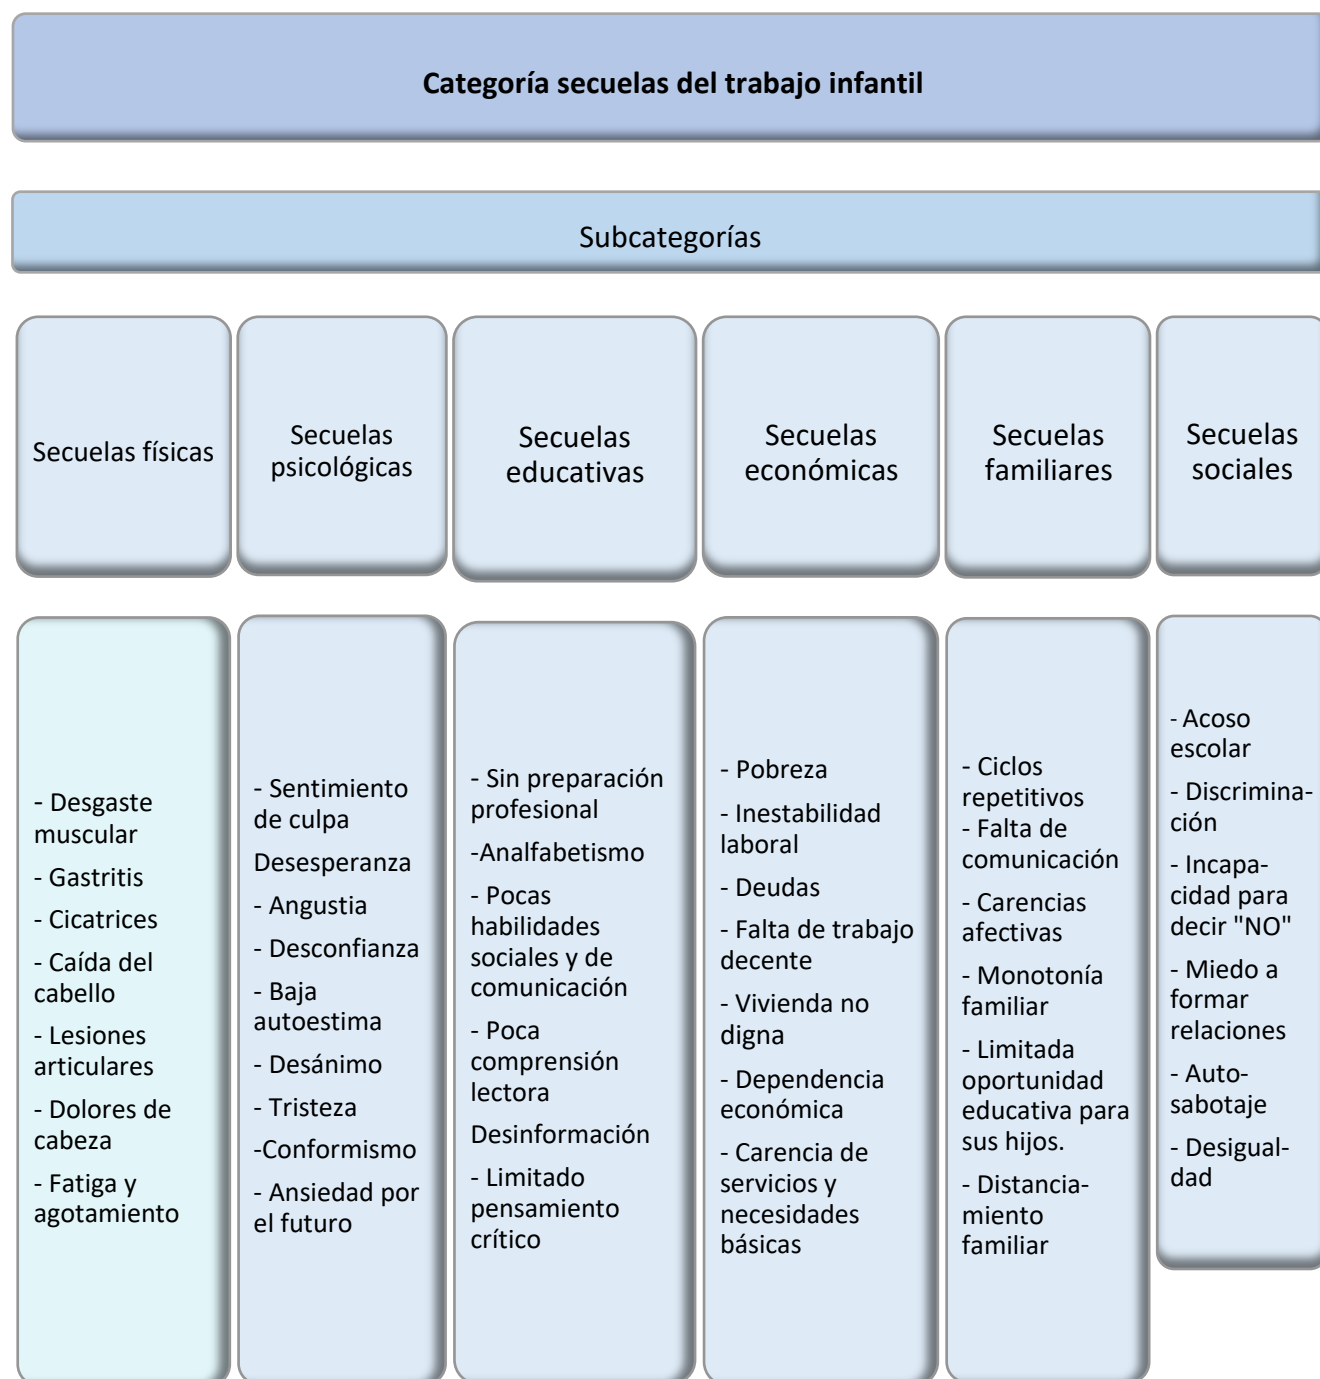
Categoría secuelas del trabajo infantil

Subcategorías

Secuelas físicas

- Desgaste muscular
- Gastritis
- Cicatrices
- Caída del cabello
- Lesiones articulares
- Dolores de cabeza
- Fatiga y agotamiento

Secuelas psicológicas

- Sentimiento de culpa
Desesperanza
- Angustia
- Desconfianza
- Baja autoestima
- Desánimo
- Tristeza
-Conformismo
- Ansiedad por el futuro

Secuelas educativas

- Sin preparación profesional
-Analfabetismo
- Pocas habilidades sociales y de comunicación
- Poca comprensión lectora
Desinformación
- Limitado pensamiento crítico

Secuelas económicas

- Pobreza
- Inestabilidad laboral
- Deudas
- Falta de trabajo decente
- Vivienda no digna
- Dependencia económica
- Carencia de servicios y necesidades básicas

Secuelas familiares

- Ciclos repetitivos
- Falta de comunicación
- Carencias afectivas
- Monotonía familiar
- Limitada oportunidad educativa para sus hijos.
- Distanciamiento familiar

Secuelas sociales

- Acoso escolar
- Discriminación
- Incapacidad para decir "NO"
- Miedo a formar relaciones
- Autosabotaje
- Desigualdad